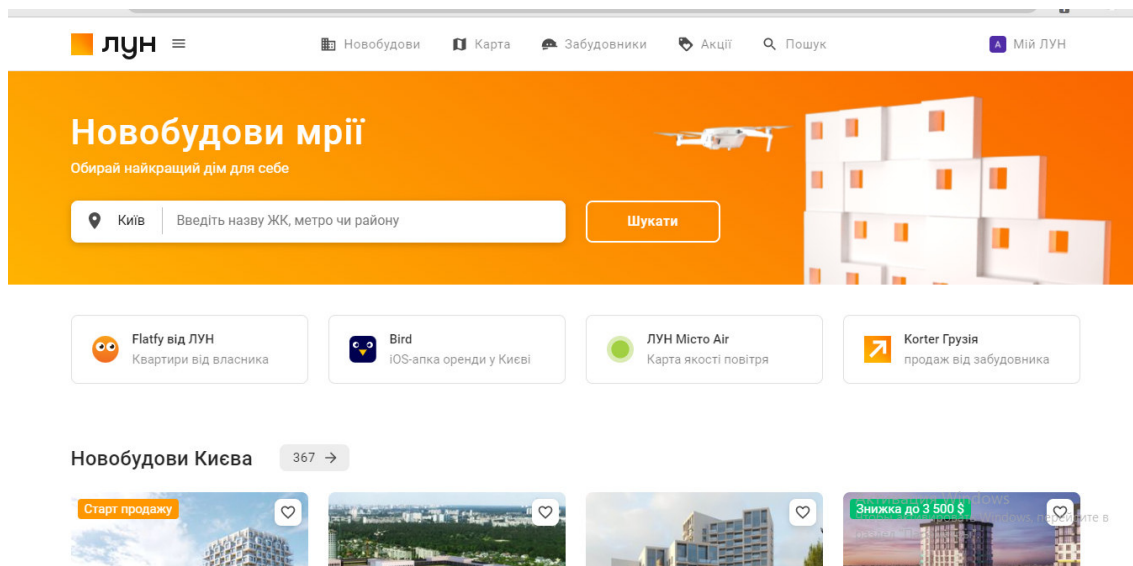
ЛУН

Новобудови Карта Забудовники Акції Пошук

A Мій ЛУН

Новобудови мрії

Обирай найкращий дім для себе

Київ Введіть назву ЖК, метро чи району

Шукати

Flatfy від ЛУН
Квартири від власника

Bird
iOS-апка оренди у Києві

ЛУН Місто Air
Карта якості повітря

Korter Грузія
продаж від забудовника

Новобудови Києва 367 →

Старт продажу

Знижка до 3 500 $

Активация Windows
Чтобы активировать Windows, перейдите в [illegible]